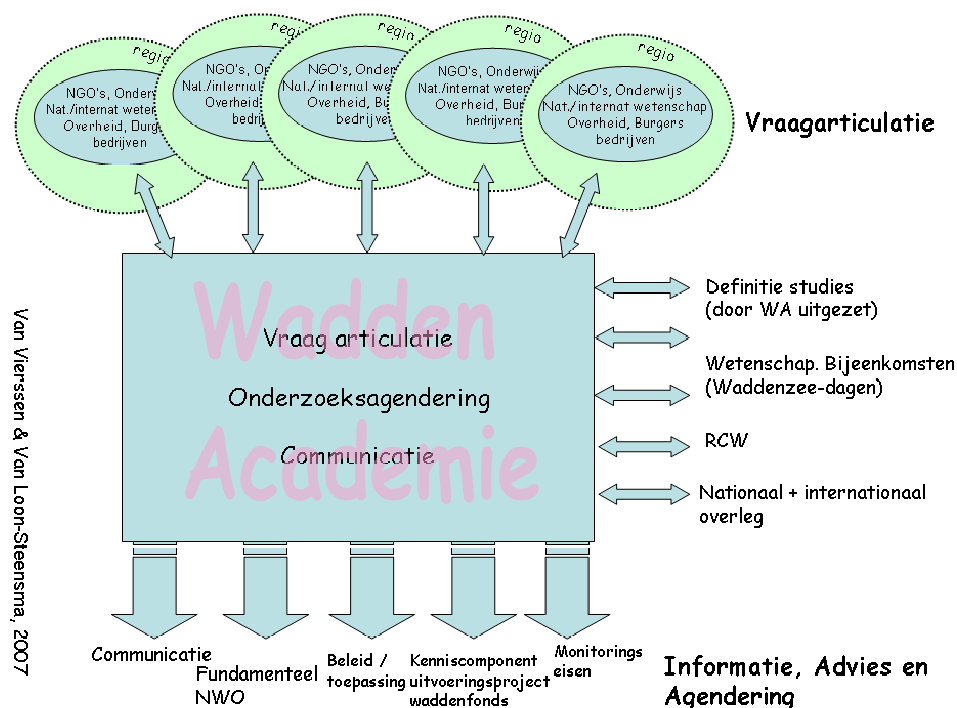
regio
NGO's, Onderw
Nat./internat weten
Overheid, Burgers
bedrijven

regio
NGO's, O
Nat./internat
Overheid
bedri

regio
NGO's, Onder
Nat./internat weten
Overheid, Bu
bedrijve

regio
NGO's, Onderwijs
Nat./internat weten
Overheid, Bu
bedrijven

regio
NGO's, Onderwijs
Nat./internat wetenschap
Overheid, Burgers
bedrijven

Vraagarticulatie

Wadden Academie

Vraag articulatie
Onderzoeksagendering
Communicatie

Definitie studies
(door WA uitgezet)

Wetenschap. Bijeenkomsten
(Waddenzee-dagen)

RCW

Nationaal + internationaal
overleg

Van Vierssen & Van Loon-Steensma, 2007

Communicatie

Fundamenteel
NWO

Beleid /
toepassing

Kenniscomponent
uitvoeringsproject
waddenfonds

Monitorings
eisen

Informatie, Advies en
Agendering